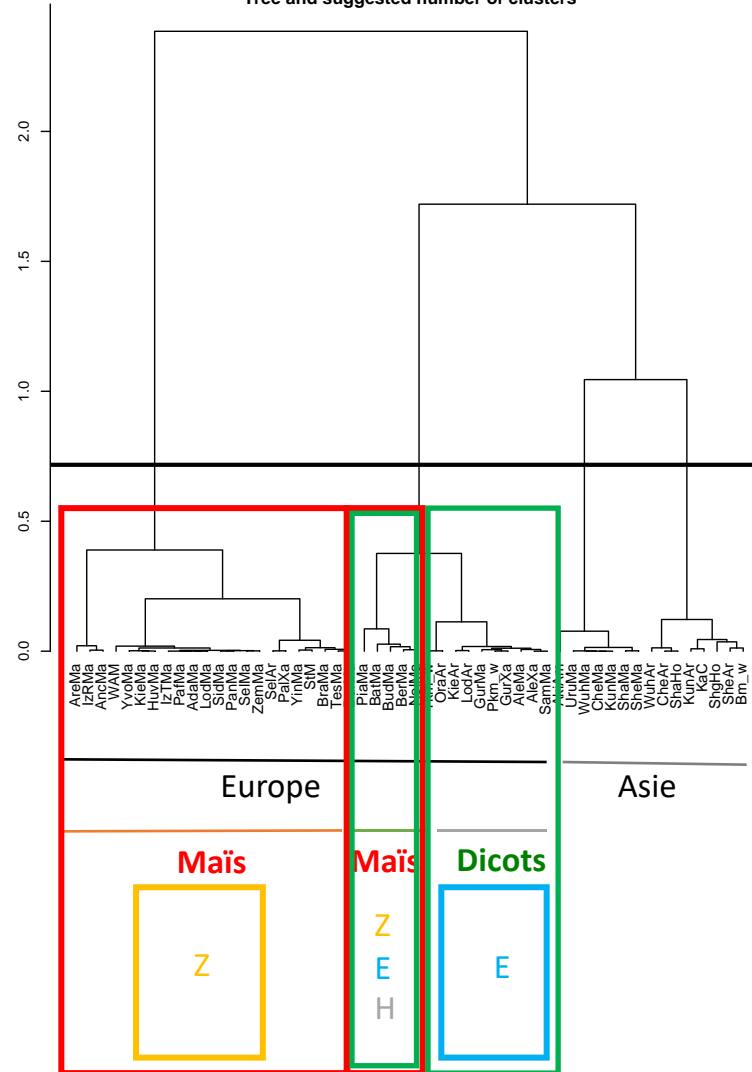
Tree and suggested number of clusters

2.0
1.5
1.0
0.5
0.0

AreMa
IzRMa
AncMa
WAM
YvoMa
KieMa
HuvMa
IzTMa
PafMa
AdaMa
LodMa
SidMa
PanMa
SelMa
ZemMa
SelAr
PalXa
YinMa
StM
BraMa
TesMa
PiaMa
BatMa
BudMa
BerMa
NeMa
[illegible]
OraAr
KieAr
LodAr
GurMa
Pkm_w
GurXa
AleMa
AleXa
SamMa
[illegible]
UruMa
WuhMa
CheMa
KunMa
ShaMa
SheMa
WuhAr
CheAr
ShaHo
KunAr
KaC
ShgHo
SheAr
Bm_w

Europe
Asie

Maïs
Maïs
Dicots

Z
Z
E
H
E